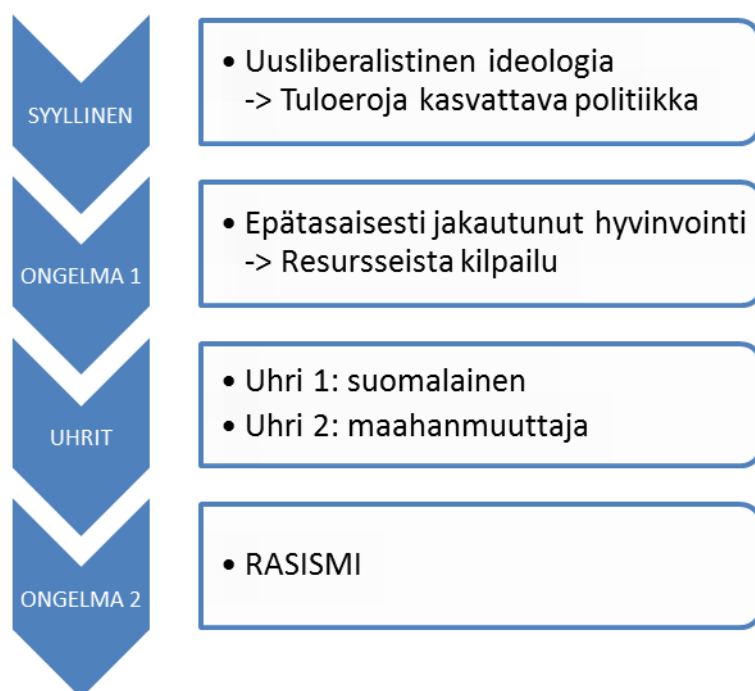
SYYLLINEN

• Uusliberalistinen ideologia
-> Tuloeroja kasvattava politiikka

ONGELMA 1

• Epätasaisesti jakautunut hyvinvointi
-> Resursseista kilpailu

UHRIT

• Uhri 1: suomalainen
• Uhri 2: maahanmuuttaja

ONGELMA 2

• RASISMI